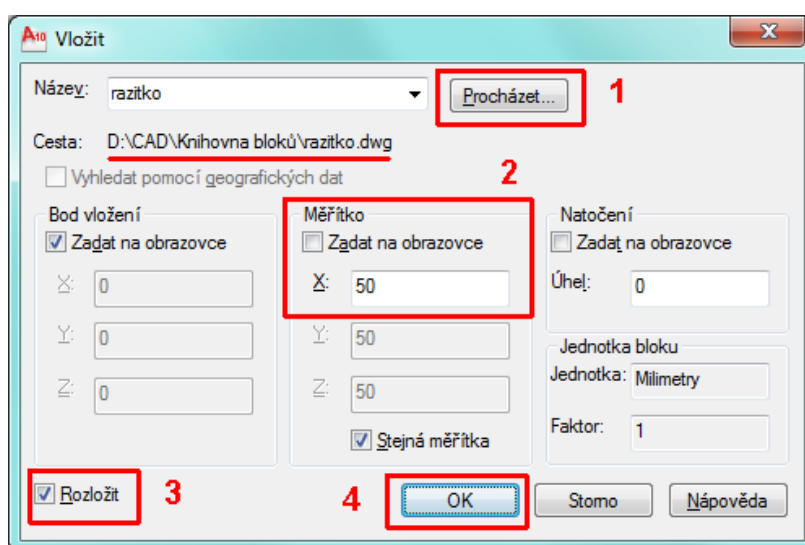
A10 Vložit

Název: razitko

Procházet...

1

Cesta: D:\CAD\Knihovna bloků\razitko.dwg

Vyhledat pomocí geografických dat

2

Bod vložení
Zadat na obrazovce
X: 0
Y: 0
Z: 0

Měřítko
Zadat na obrazovce
X: 50
Y: 50
Z: 50
Stejná měřítka

Natočení
Zadat na obrazovce
Úhel: 0

Jednotka bloku
Jednotka: Milimetry
Faktor: 1

Rozložit

3

4

OK

Storno

Nápověda